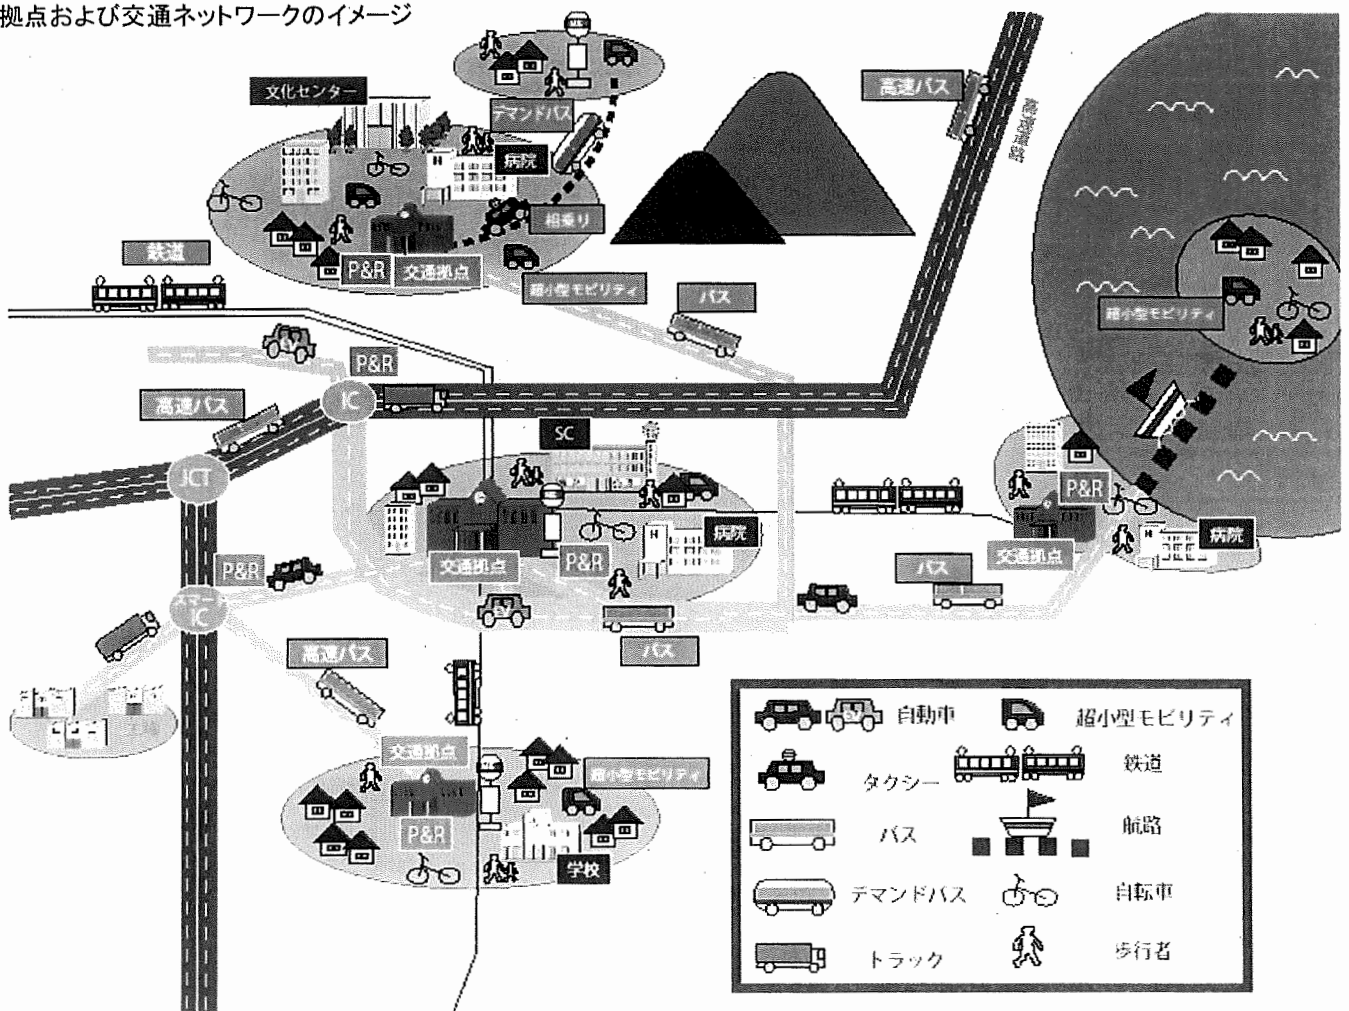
拠点および交通ネットワークのイメージ

文化センター

デマンドバス

病院

相乗り

P&R

交通拠点

鉄道

超小型モビリティ

バス

高速バス

高速道路

超小型モビリティ

P&R

高速バス

IC

SC

JCT

P&R

交通拠点

P&R

病院

P&R

交通拠点

病院

バス

P&R

スマートIC

高速バス

バス

交通拠点

超小型モビリティ

P&R

学校

自動車

超小型モビリティ

タクシー

鉄道

バス

航路

デマンドバス

自転車

トラック

歩行者